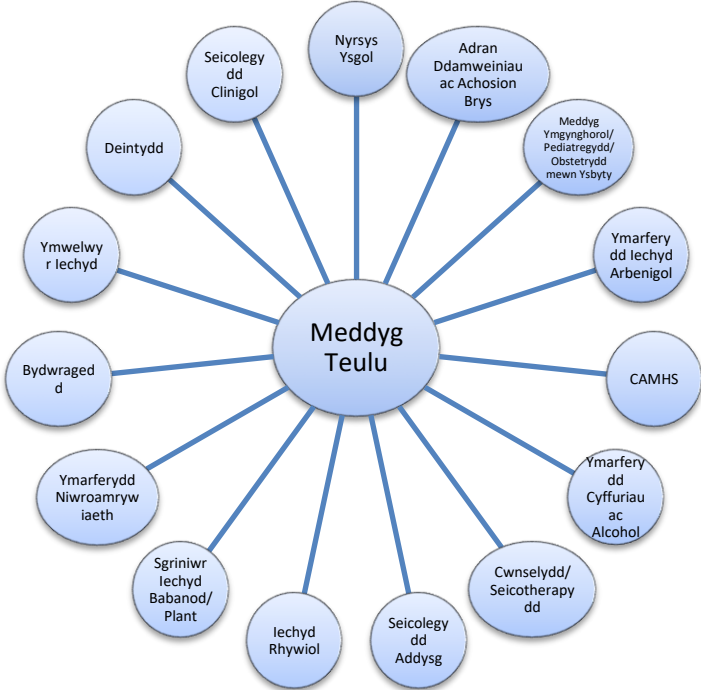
Meddyg Teulu

Nyrsys Ysgol

Adran Ddamweiniau ac Achosion Brys

Meddyg Ymgynghorol/ Pediatregydd/ Obstetrydd mewn Ysbyty

Ymarferydd Iechyd Arbenigol

CAMHS

Ymarferydd Cyffuriau ac Alcohol

Cwnselydd/ Seicotherapydd

Seicolegydd Addysg

Iechyd Rhywiol

Sgriniwr Iechyd Babanod/ Plant

Ymarferydd Niwroamrywiaeth

Bydwraged d

Ymwelwyr Iechyd

Deintydd

Seicolegydd Clinigol